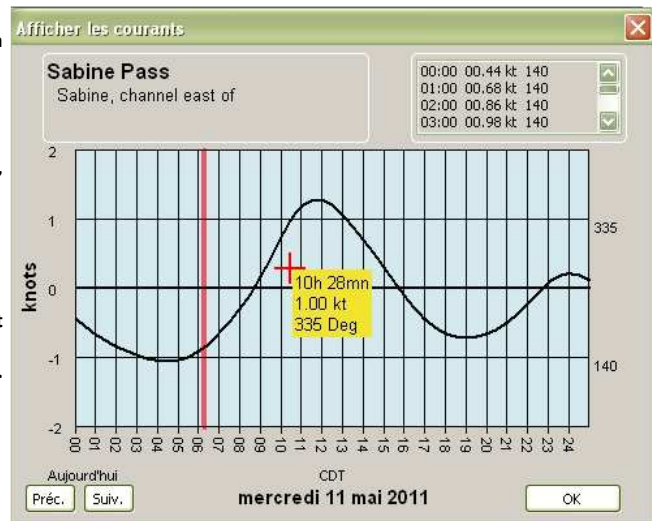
Afficher les courants

Sabine Pass
Sabine, channel east of

00:00 00.44 kt 140
01:00 00.68 kt 140
02:00 00.86 kt 140
03:00 00.98 kt 140

2
1
0
-1
-2
knots

335
140

10h 28mn
1.00 kt
335 Deg

00 01 02 03 04 05 06 07 08 09 10 11 12 13 14 15 16 17 18 19 20 21 22 23 24

Aujourd'hui
CDT
Préc. Suiv.
mercredi 11 mai 2011
OK